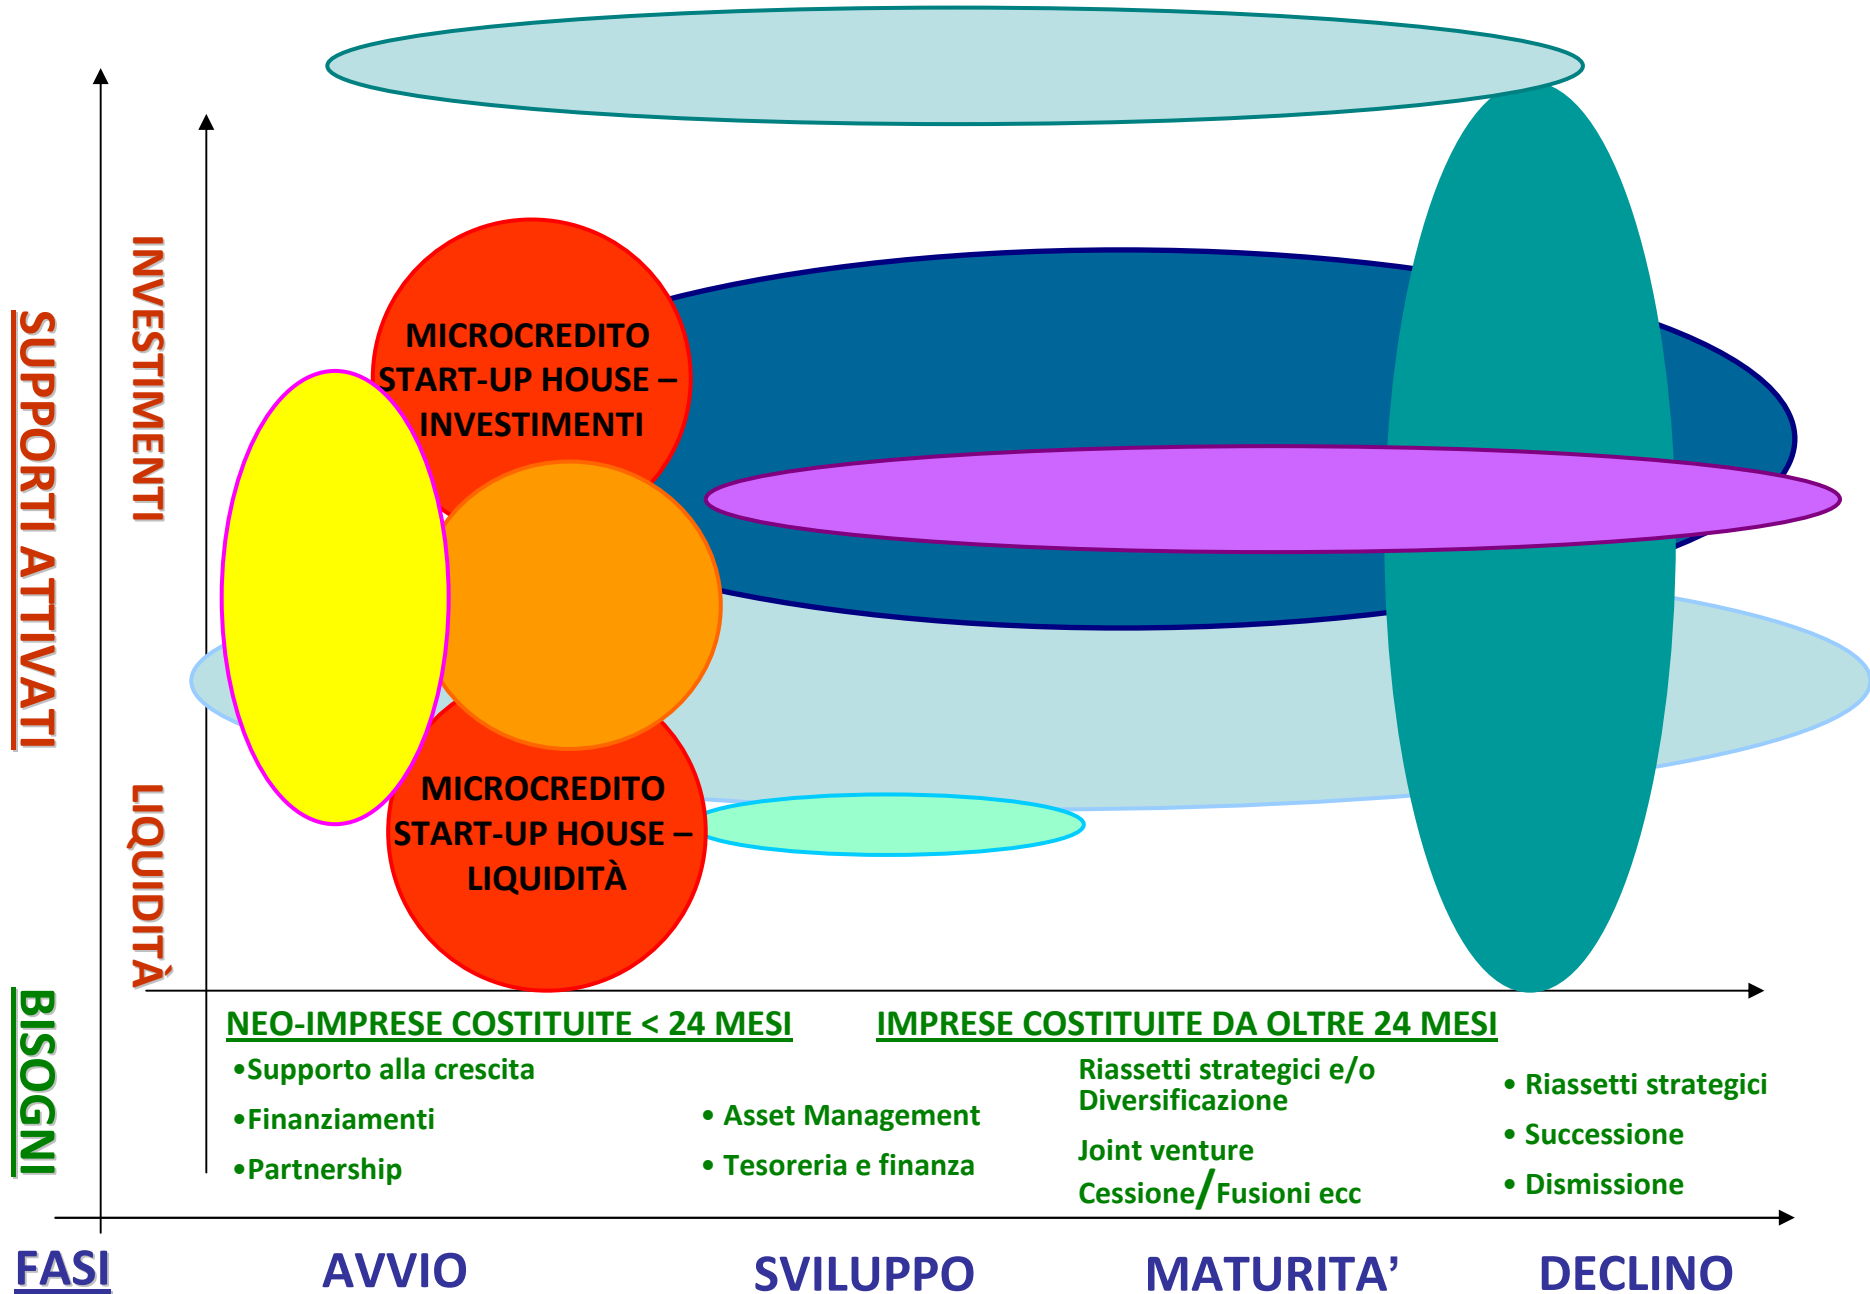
SUPPORTI ATTIVATI

INVESTIMENTI

LIQUIDITÀ

MICROCREDITO START-UP HOUSE – INVESTIMENTI

MICROCREDITO START-UP HOUSE – LIQUIDITÀ

BISOGNI

NEO-IMPRESE COSTITUITE < 24 MESI

IMPRESE COSTITUITE DA OLTRE 24 MESI

•Supporto alla crescita
•Finanziamenti
•Partnership

• Asset Management
• Tesoreria e finanza

Riassetti strategici e/o Diversificazione
Joint venture
Cessione/Fusioni ecc

• Riassetti strategici
• Successione
• Dismissione

FASI

AVVIO

SVILUPPO

MATURITA’

DECLINO